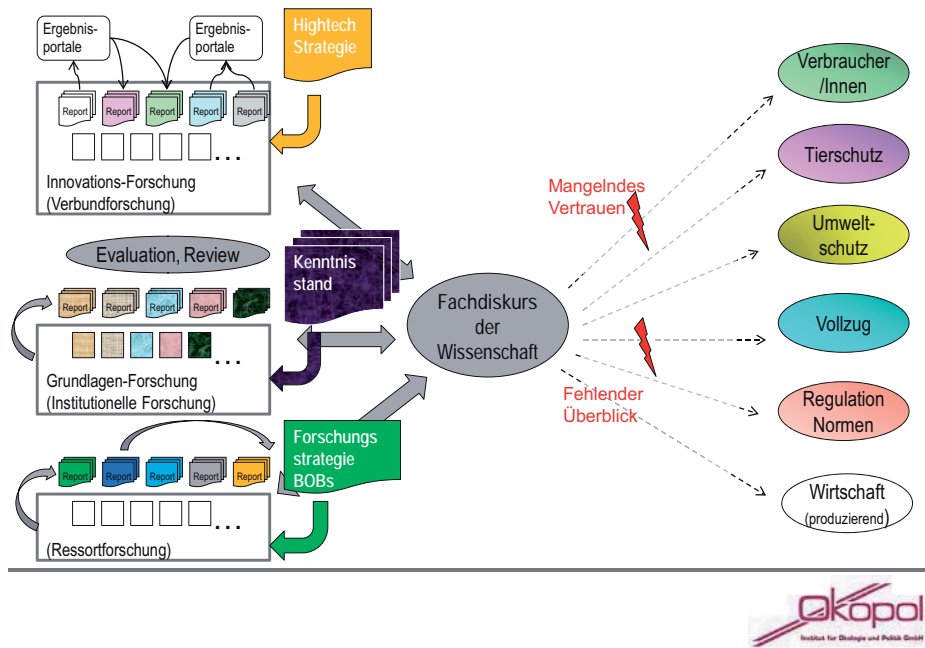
Ergebnisportale

Ergebnisportale

Hightech Strategie

Report Report Report Report Report

...

Innovations-Forschung (Verbundforschung)

Evaluation, Review

Kenntnis stand

...

Grundlagen-Forschung (Institutionelle Forschung)

Fachdiskurs der Wissenschaft

Report Report Report Report Report

Forschungs strategie BOBs

...

(Ressortforschung)

Mangelndes Vertrauen

Fehlender Überblick

Verbraucher /Innen

Tierschutz

Umweltschutz

Vollzug

Regulation Normen

Wirtschaft (produzierend)

Ökopol
Institut für Ökologie und Politik GmbH